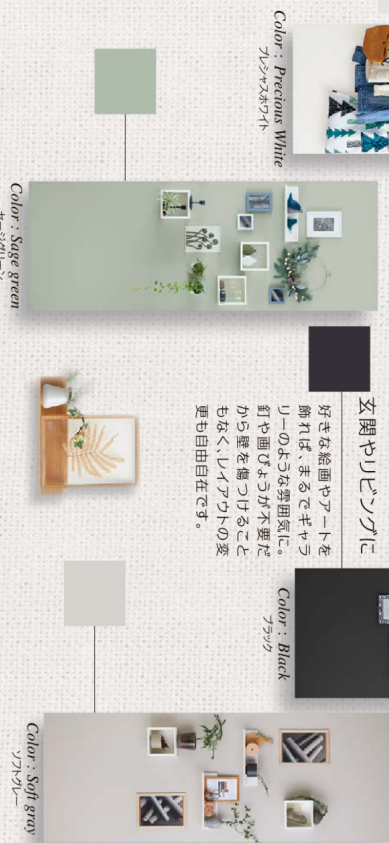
Color : Precious White
プレシャスホワイト

Color : Sage green
セージグリーン

玄関やリビングに

好きな絵画やアートを飾れば、まるでギャラリーのような雰囲気に。釘や画びょうが不要だから壁を傷つけることもなく、レイアウトの変更も自由自在です。

Color : Black
ブラック

Color : Soft gray
ソフトグレー